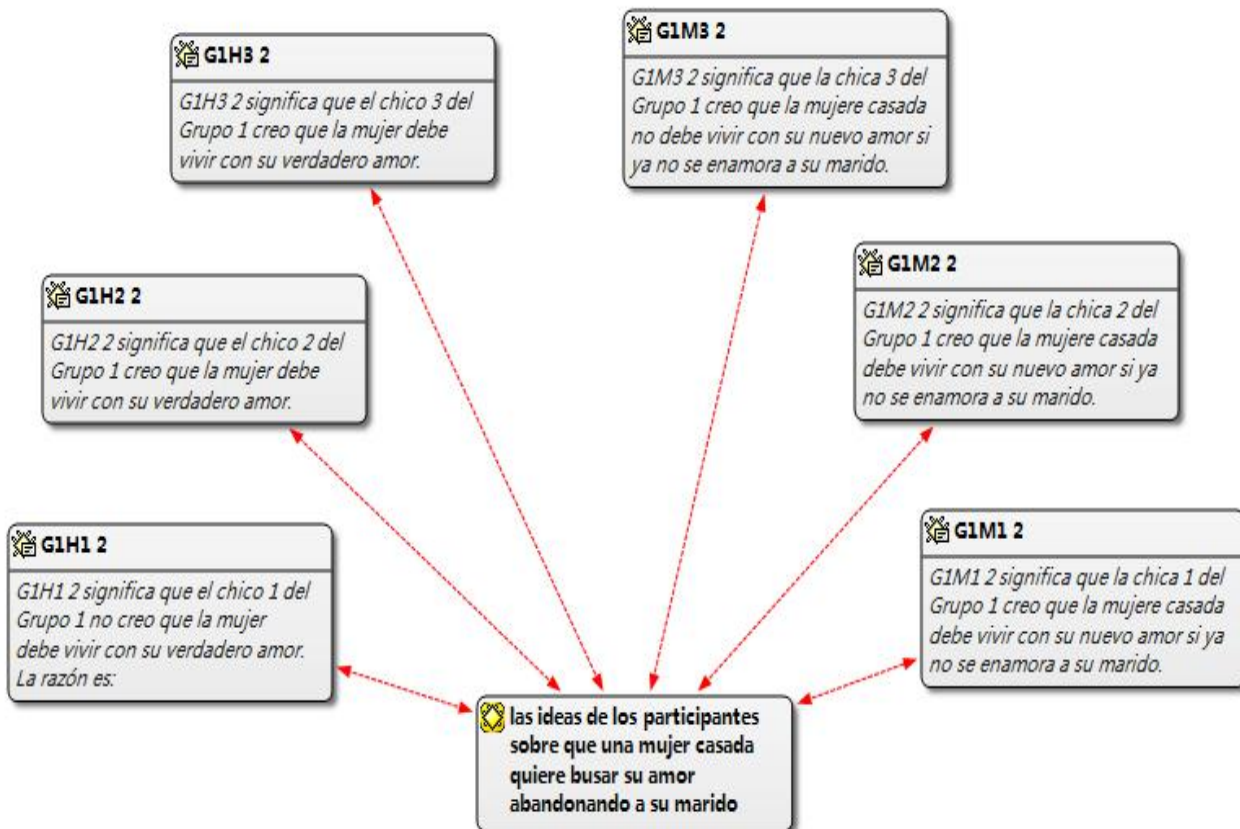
G1H3 2

G1H3 2 significa que el chico 3 del Grupo 1 creo que la mujer debe vivir con su verdadero amor.

G1M3 2

G1M3 2 significa que la chica 3 del Grupo 1 creo que la mujere casada no debe vivir con su nuevo amor si ya no se enamora a su marido.

G1H2 2

G1H2 2 significa que el chico 2 del Grupo 1 creo que la mujer debe vivir con su verdadero amor.

G1M2 2

G1M2 2 significa que la chica 2 del Grupo 1 creo que la mujere casada debe vivir con su nuevo amor si ya no se enamora a su marido.

G1H1 2

G1H1 2 significa que el chico 1 del Grupo 1 no creo que la mujer debe vivir con su verdadero amor. La razón es:

G1M1 2

G1M1 2 significa que la chica 1 del Grupo 1 creo que la mujere casada debe vivir con su nuevo amor si ya no se enamora a su marido.

las ideas de los participantes sobre que una mujer casada quiere busar su amor abandonando a su marido